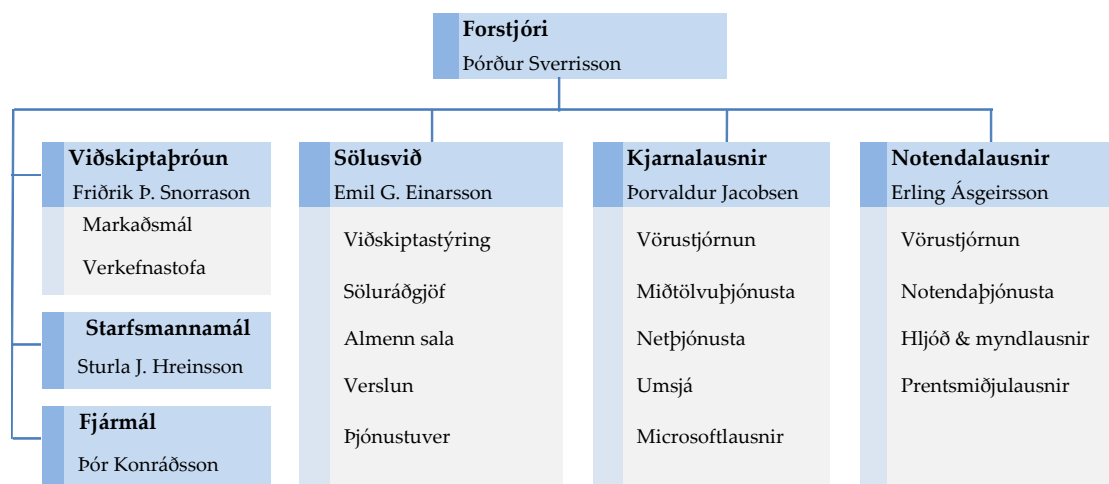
Forstjóri
Þórður Sverrisson

Viðskiptaþróun
Friðrik Þ. Snorrason
Markaðsmál
Verkefnastofa

Starfsmannamál
Sturla J. Hreinsson

Fjármál
Þór Konráðsson

Sölusvið
Emil G. Einarsson
Viðskiptastýring
Söluráðgjöf
Almenn sala
Verslun
Þjónustuver

Kjarnalausnir
Þorvaldur Jacobsen
Vörustjórnun
Miðtölvuþjónusta
Netþjónusta
Umsjá
Microsoftlausnir

Notendalausnir
Erling Ásgeirsson
Vörustjórnun
Notendaþjónusta
Hljóð & myndlausnir
Prentsmiðjulausnir